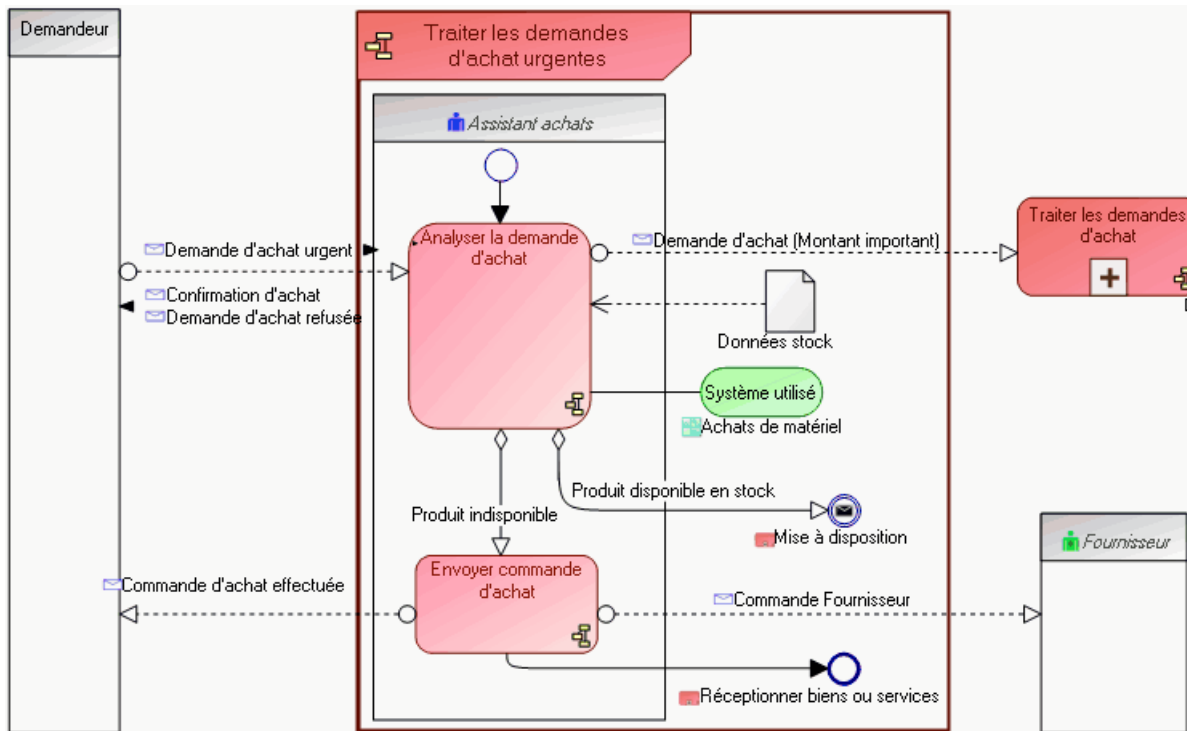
Demandeur

Traiter les demandes d'achat urgentes

Assistant achats

Demande d'achat urgent

Analyser la demande d'achat

Demande d'achat (Montant important)

Traiter les demandes d'achat

Confirmation d'achat
Demande d'achat refusée

Données stock

Système utilisé
Achats de matériel

Produit disponible en stock

Produit indisponible

Mise à disposition

Fournisseur

Commande d'achat effectuée

Envoyer commande d'achat

Commande Fournisseur

Réceptionner biens ou services